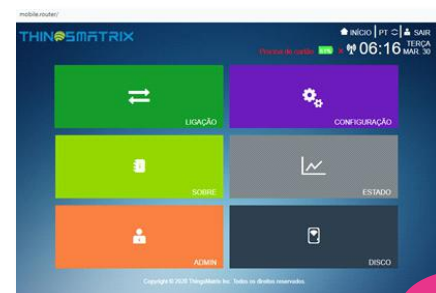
mobile.router/

THINGSMATRIX

INÍCIO | PT | SAIR

Procura de rapidez 06:16 TERÇA MAR 30

LIGAÇÃO

CONFIGURAÇÃO

SOBRE

ESTADO

ADMIN

DISCO

Copyright © 2020 ThingsMatrix Inc. Todos os direitos reservados.